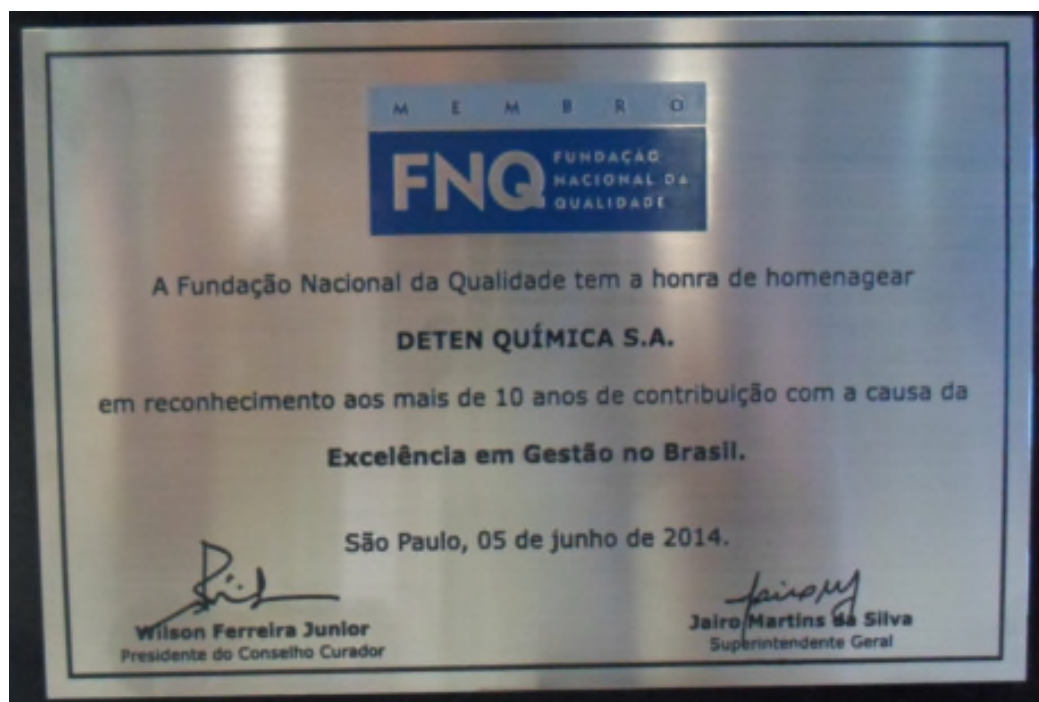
M E M B R O

FNQ FUNDAÇÃO NACIONAL DA QUALIDADE

A Fundação Nacional da Qualidade tem a honra de homenagear

DETEN QUÍMICA S.A.

em reconhecimento aos mais de 10 anos de contribuição com a causa da

Excelência em Gestão no Brasil.

São Paulo, 05 de junho de 2014.

Wilson Ferreira Junior
Presidente do Conselho Curador

Jairo Martins da Silva
Superintendente Geral